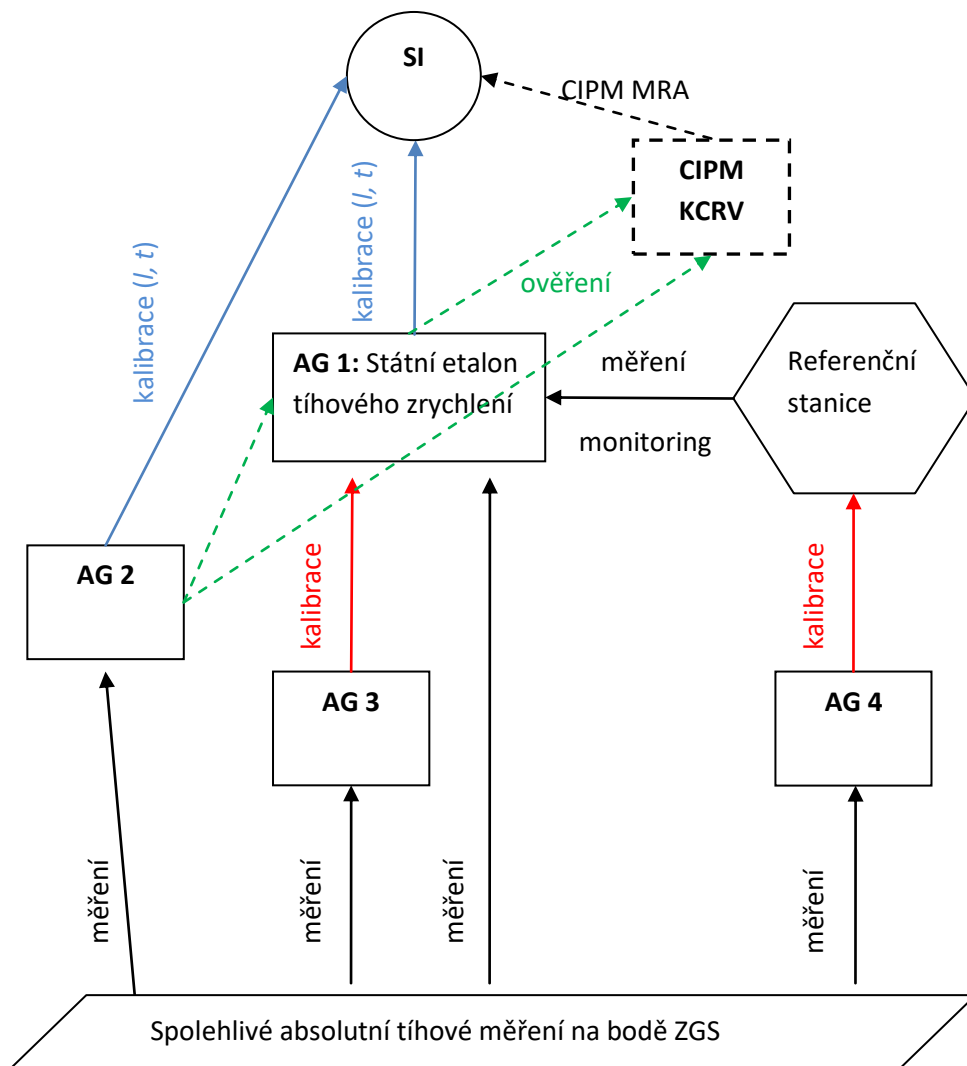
SI

CIPM MRA

CIPM
KCRV

kalibrace ($l$, $t$)

kalibrace ($l$, $t$)

ověření

AG 1: Státní etalon tíhového zrychlení

měření

Referenční stanice

monitoring

AG 2

kalibrace

kalibrace

AG 3

AG 4

měření

měření

měření

měření

Spolehlivé absolutní tíhové měření na bodě ZGS